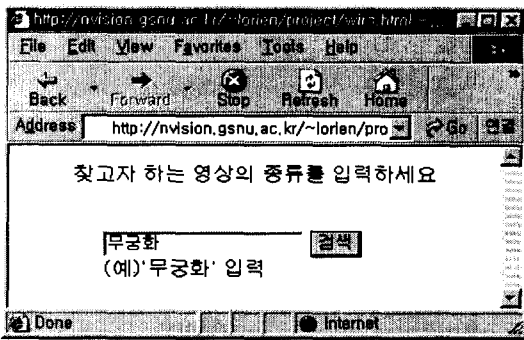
http://nvision.gsnu.ac.kr/~lorien/project/wim.html

File Edit View Favorites Tools Help

Back Forward Stop Refresh Home

Address http://nvision.gsnu.ac.kr/~lorien/pro Go 연결

찾고자 하는 영상의 종류를 입력하세요

무궁화 검색

(예)'무궁화' 입력

Done Internet